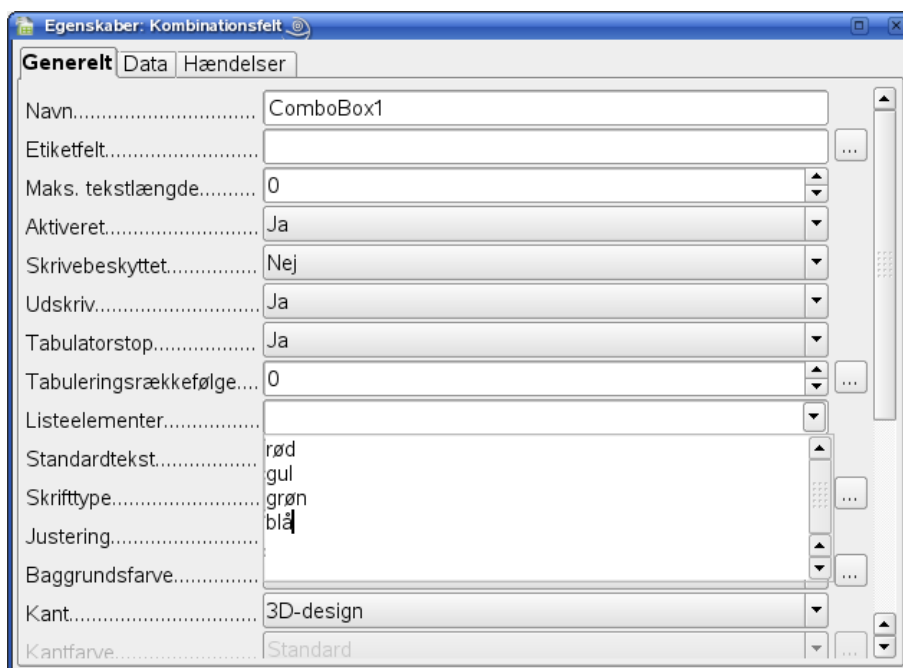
Egenskaber: Kombinationsfelt

Generelt | Data | Hændelser

| | |
|---|---|
| Navn.............................. | ComboBox1 |
| Etiketfelt.......................... | ... |
| Maks. tekstlængde.......... | 0 |
| Aktiveret.......................... | Ja |
| Skrivebeskyttet............... | Nej |
| Udskriv............................ | Ja |
| Tabulatorstop.................. | Ja |
| Tabuleringsrækkefølge.... | 0 ... |
| Listeelementer................ | |
| Standardtekst.................. | rød<br>gul<br>grøn<br>blå |
| Skrifttype......................... | ... |
| Justering.......................... | |
| Baggrundsfarve............... | ... |
| Kant................................ | 3D-design |
| Kantfarve......................... | Standard ... |